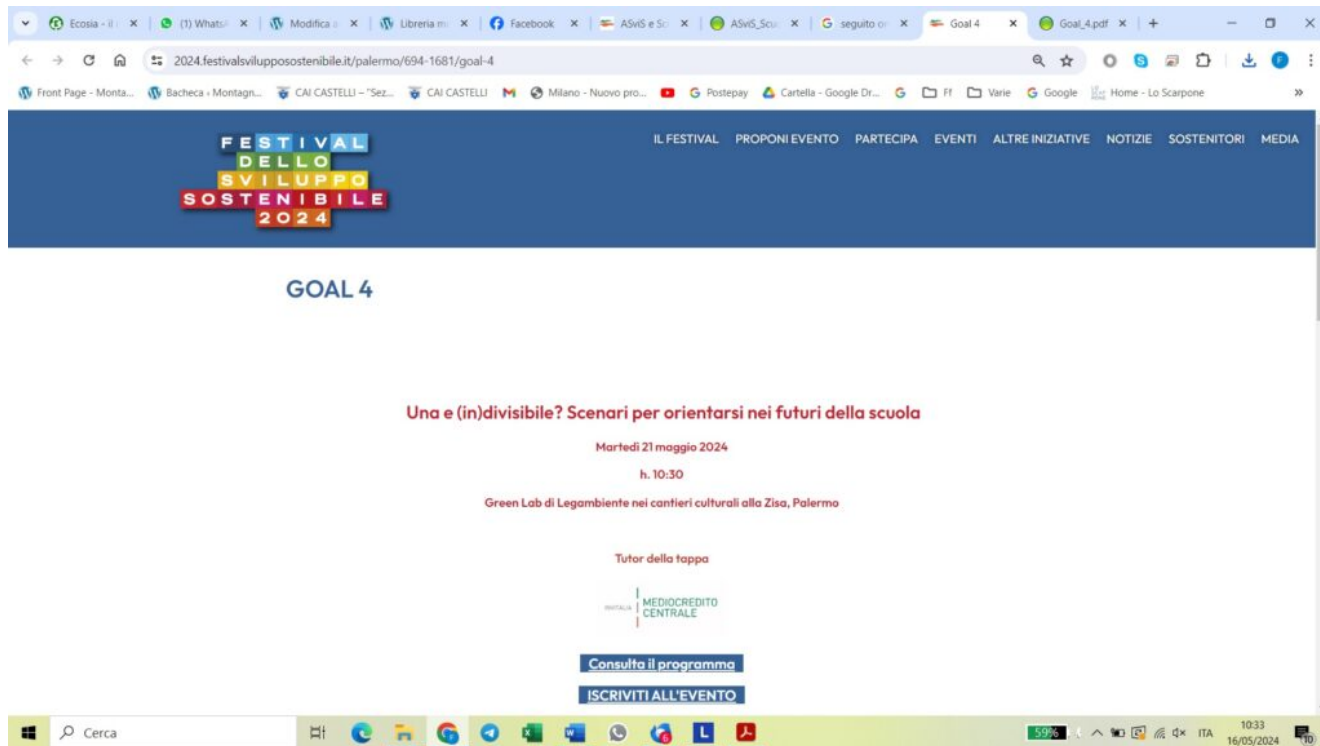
Ecosia - il | (1) Whats | Modifica | Libreria m | Facebook | ASviS e S | ASviS_Scu | seguito o | Goal 4 | Goal_4.pdf | +

2024.festivalsviluppososteniblle.it/palermo/694-1681/goal-4

Front Page - Monta... | Bacheca ‹ Montagn... | CAI CASTELLI – "Sez... | CAI CASTELLI | Milano - Nuovo pro... | Postepay | Cartella - Google Dr... | Ff | Varie | Google | Home - Lo Scarpone

FESTIVAL DELLO SVILUPPO SOSTENIBILE 2024

IL FESTIVAL PROPONI EVENTO PARTECIPA EVENTI ALTRE INIZIATIVE NOTIZIE SOSTENITORI MEDIA

GOAL 4

Una e (in)divisibile? Scenari per orientarsi nei futuri della scuola

Martedì 21 maggio 2024

h. 10:30

Green Lab di Legambiente nei cantieri culturali alla Zisa, Palermo

Tutor della tappa

INVITALIA MEDIOCREDITO CENTRALE

Consulta il programma

ISCRIVITI ALL'EVENTO

Cerca

59% ITA 10:33 16/05/2024